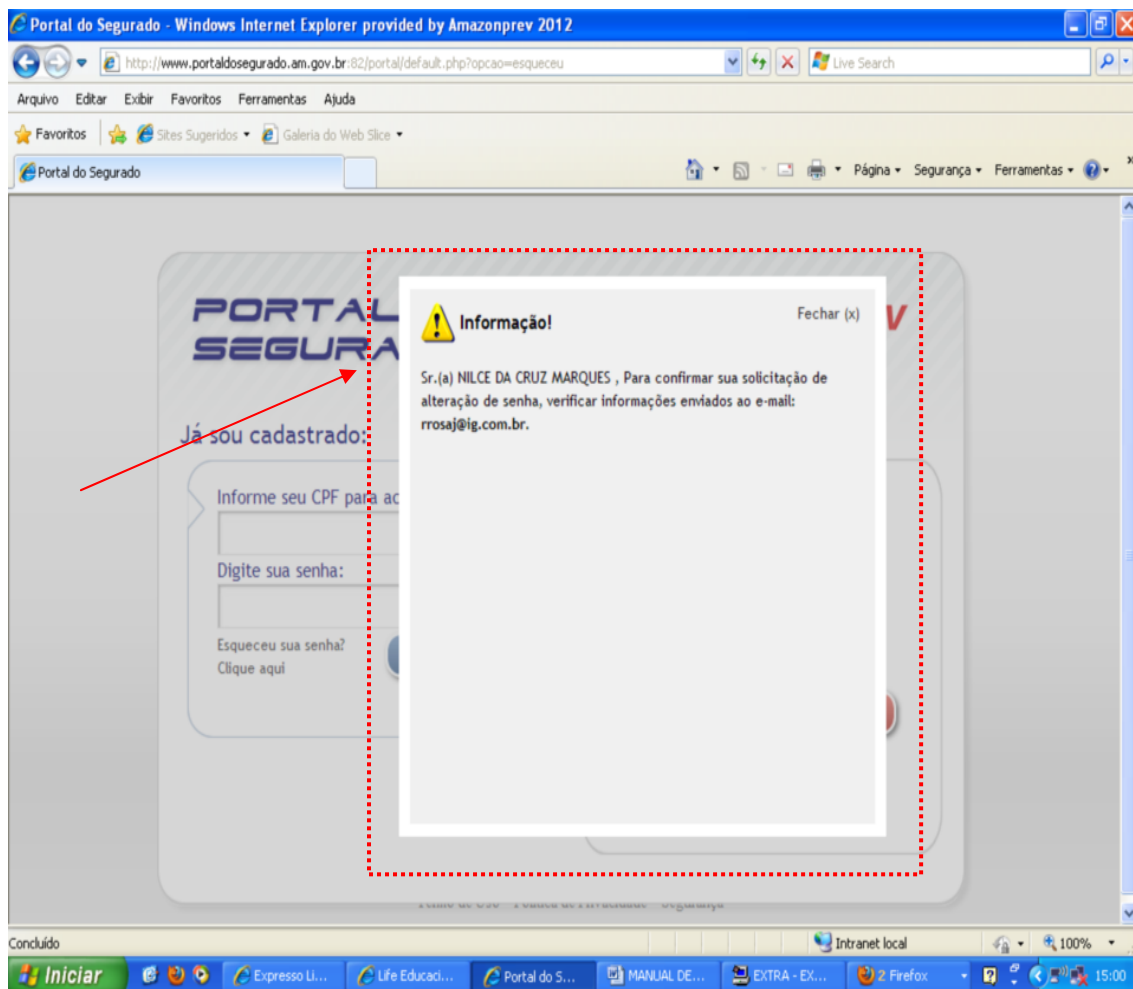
Portal do Segurado - Windows Internet Explorer provided by Amazonprev 2012

http://www.portaldosegurado.am.gov.br:82/portal/default.php?opcao=esqueceu

Live Search

Arquivo Editar Exibir Favoritos Ferramentas Ajuda

Favoritos Sites Sugeridos Galeria do Web Slice

Portal do Segurado

Página Segurança Ferramentas

PORTAL
SEGURA

V

Já sou cadastrado:

Informe seu CPF para ac

Digite sua senha:

Esqueceu sua senha?
Clique aqui

Informação!

Fechar (x)

Sr.(a) NILCE DA CRUZ MARQUES , Para confirmar sua solicitação de alteração de senha, verificar informações enviados ao e-mail: rrosaj@ig.com.br.

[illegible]

Concluído

Intranet local

100%

Iniciar

Expresso Li...

Life Educaci...

Portal do S...

MANUAL DE...

EXTRA - EX...

2 Firefox

15:00